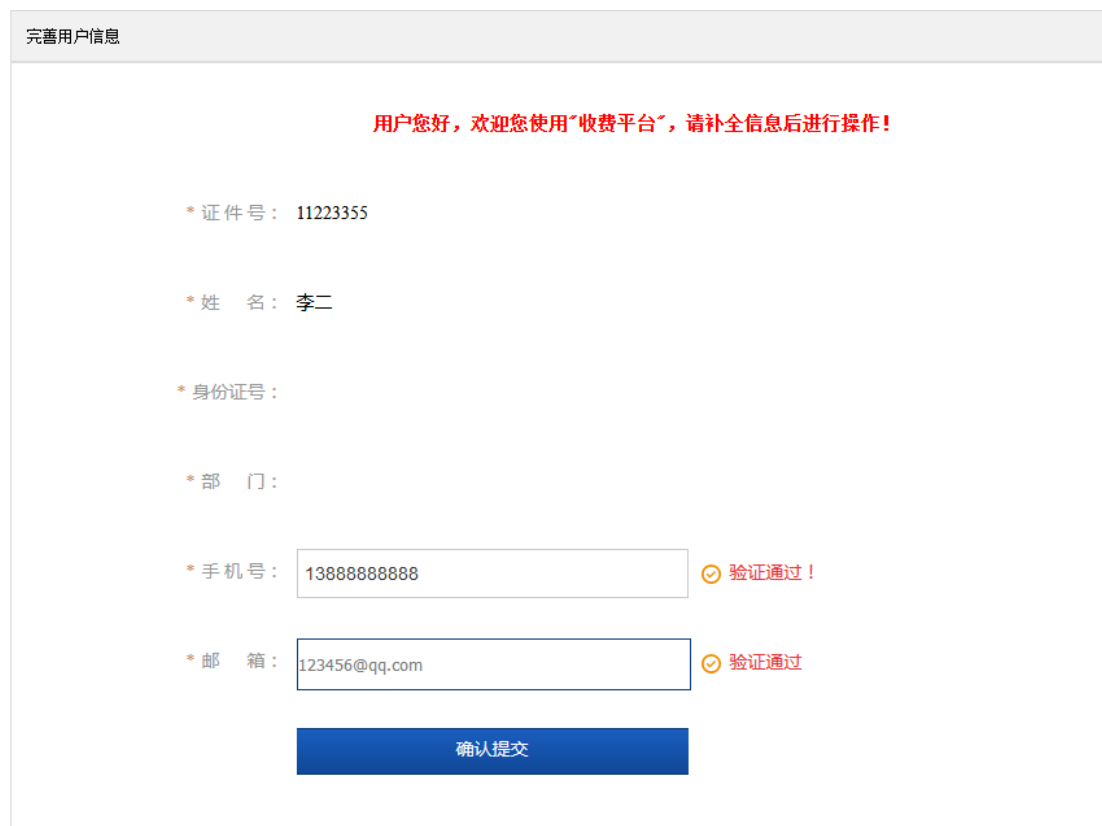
完善用户信息

用户您好，欢迎您使用˝收费平台˝，请补全信息后进行操作！

* 证 件 号： 11223355

* 姓　 名： 李二

* 身份证号：

* 部　 门：

* 手 机 号： 13888888888 验证通过！

* 邮　 箱： 123456@qq.com 验证通过

确认提交